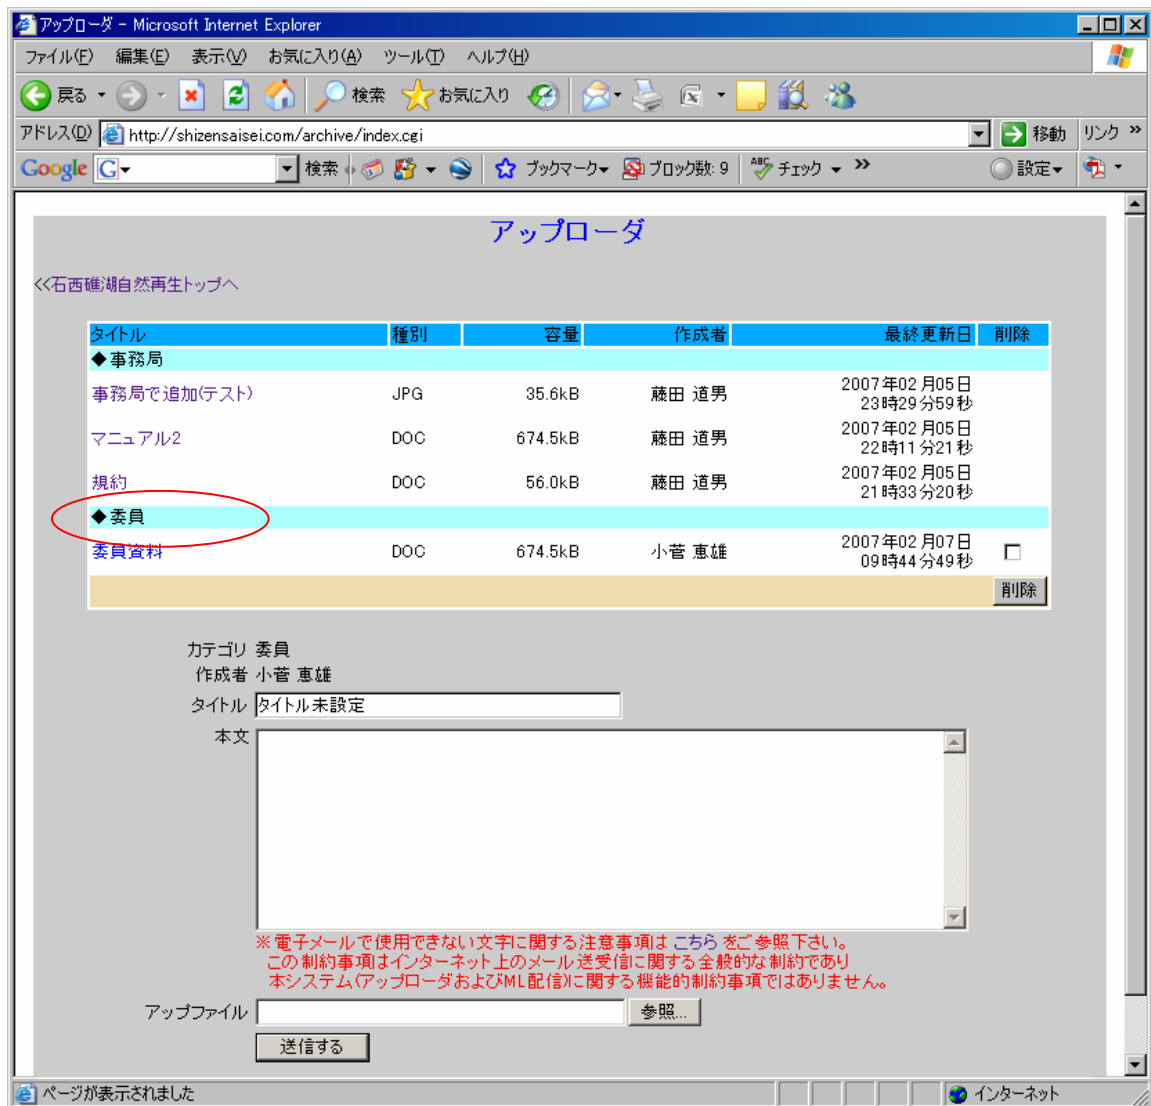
アップローダ - Microsoft Internet Explorer

ファイル(F) 編集(E) 表示(V) お気に入り(A) ツール(T) ヘルプ(H)

戻る 検索 お気に入り

アドレス(D) http://shizensaisei.com/archive/index.cgi 移動 リンク

Google G 検索 ブックマーク ブロック数: 9 チェック 設定

アップローダ

<<石西礁湖自然再生トップへ

| タイトル | 種別 | 容量 | 作成者 | 最終更新日 | 削除 |
|---|---|---|---|---|---|
| ◆事務局 | | | | | |
| 事務局で追加(テスト) | JPG | 35.6kB | 藤田 道男 | 2007年02月05日 23時29分59秒 | |
| マニュアル2 | DOC | 674.5kB | 藤田 道男 | 2007年02月05日 22時11分21秒 | |
| 規約 | DOC | 56.0kB | 藤田 道男 | 2007年02月05日 21時33分20秒 | |
| ◆委員 | | | | | |
| 委員資料 | DOC | 674.5kB | 小菅 恵雄 | 2007年02月07日 09時44分49秒 | ☐ |

削除

カテゴリ 委員
作成者 小菅 恵雄
タイトル タイトル未設定
本文

※電子メールで使用できない文字に関する注意事項は こちら をご参照下さい。
この制約事項はインターネット上のメール送受信に関する全般的な制約であり
本システム(アップローダおよびML配信)に関する機能的制約事項ではありません。

アップファイル 参照...

送信する

ページが表示されました インターネット